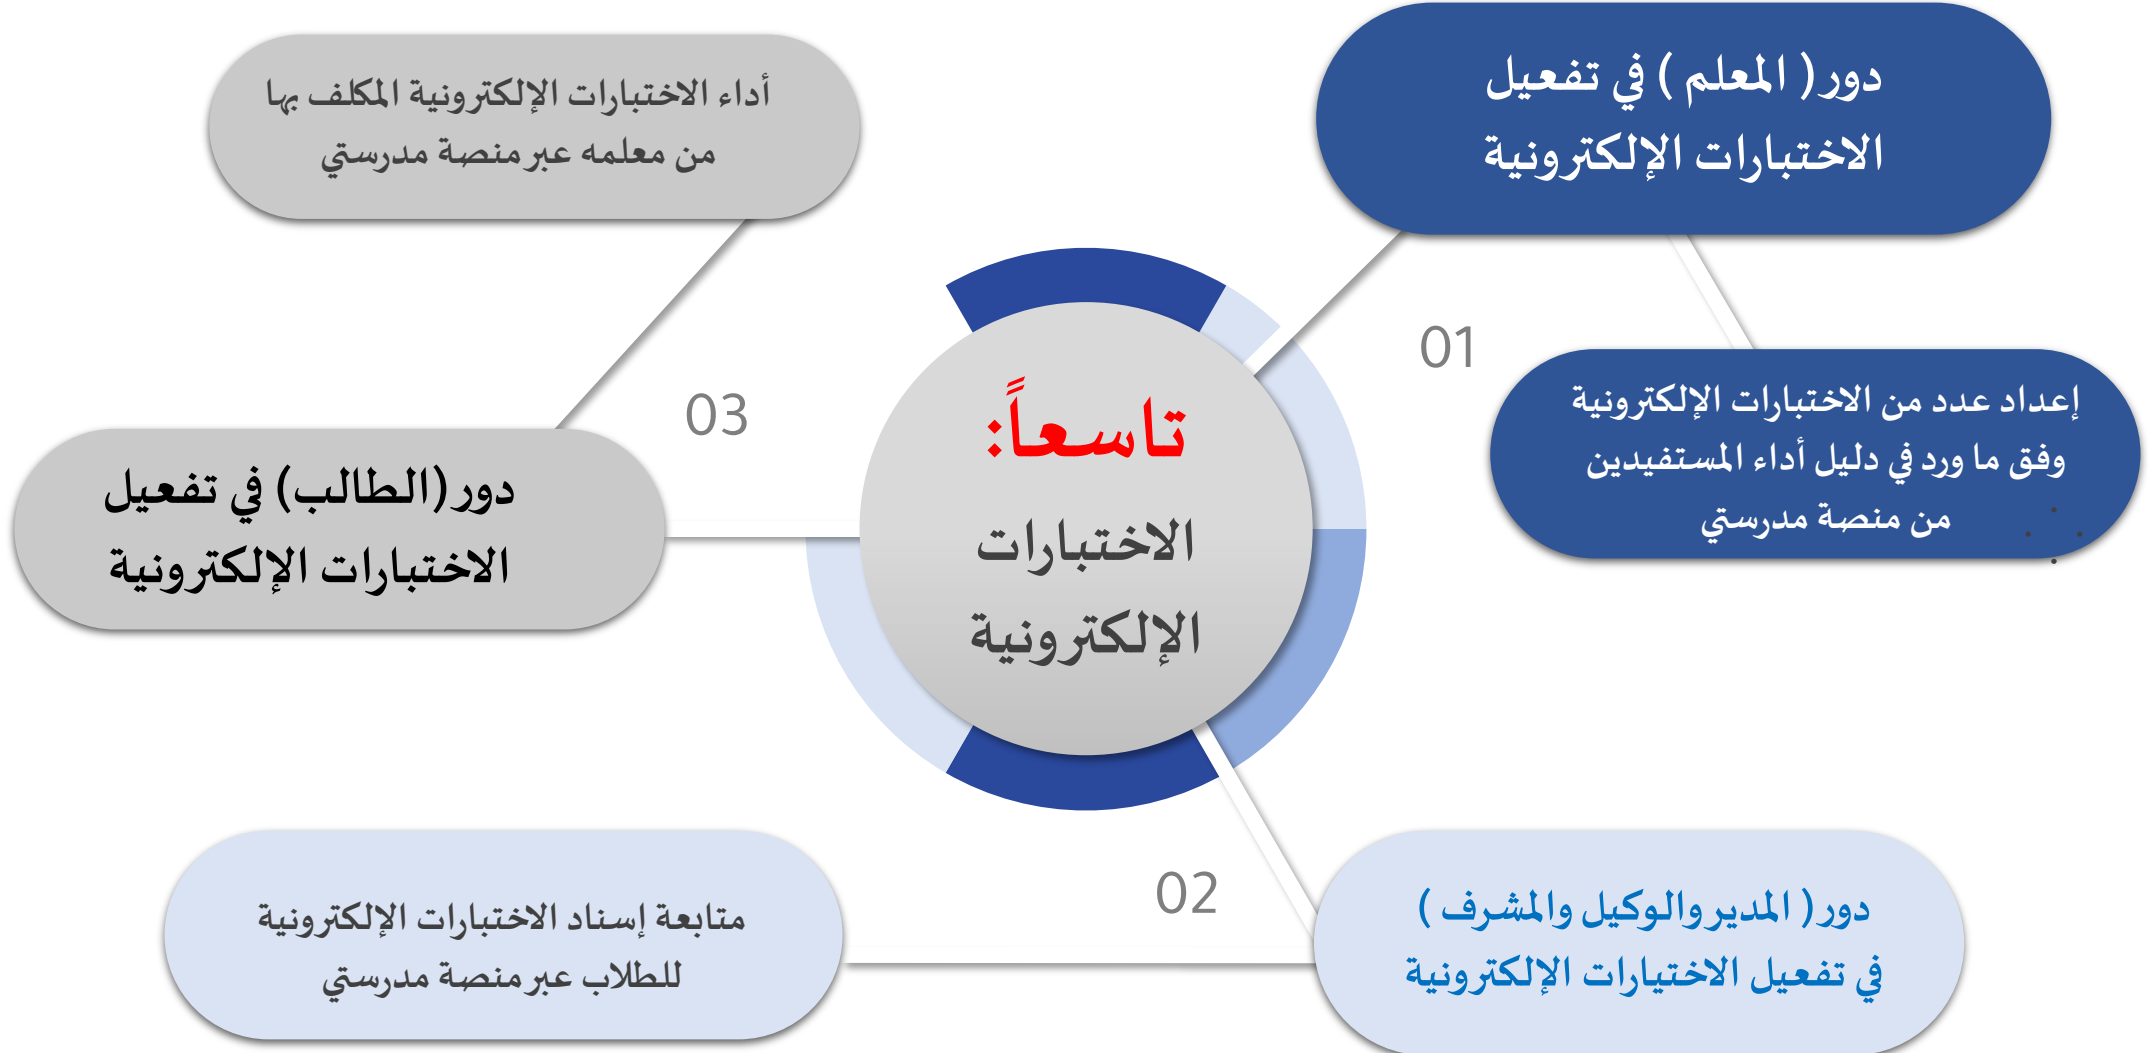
تاسعاً:
الاختبارات الإلكترونية

دور ( المعلم ) في تفعيل الاختبارات الإلكترونية

01

إعداد عدد من الاختبارات الإلكترونية وفق ما ورد في دليل أداء المستفيدين من منصة مدرستي

دور ( المديروالوكيل والمشرف ) في تفعيل الاختيارات الإلكترونية

02

متابعة إسناد الاختبارات الإلكترونية للطلاب عبر منصة مدرستي

دور (الطالب) في تفعيل الاختبارات الإلكترونية

03

أداء الاختبارات الإلكترونية المكلف بها من معلمه عبر منصة مدرستي